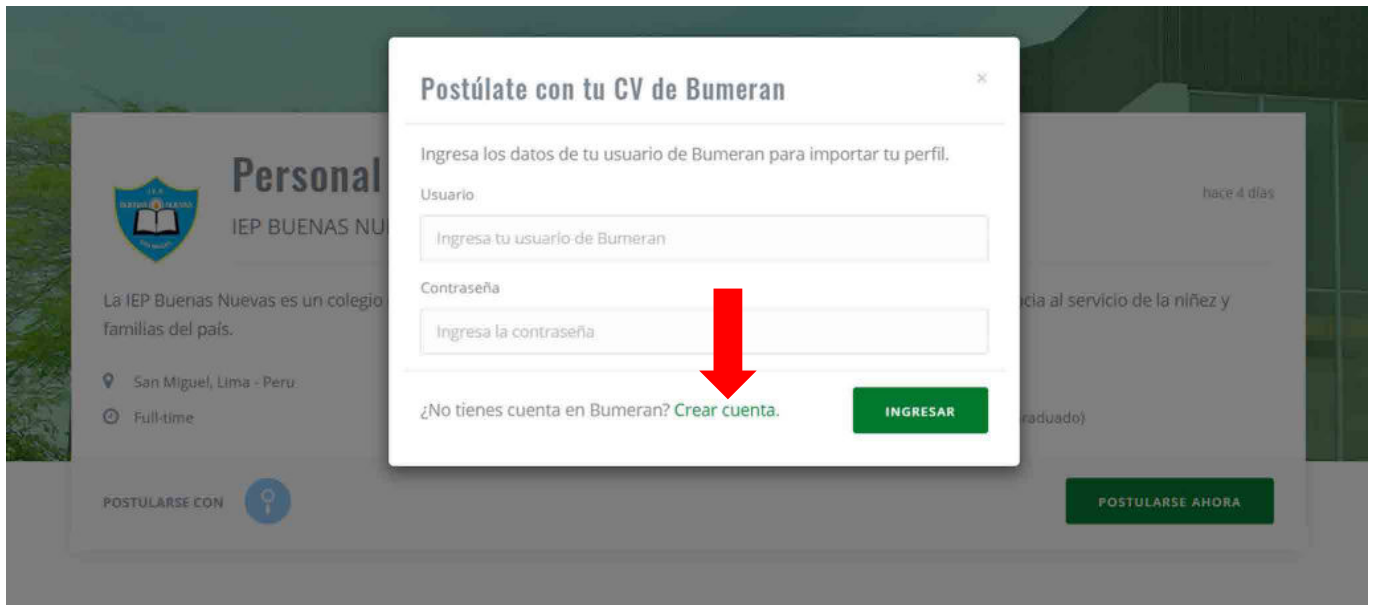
Personal

IEP BUENAS NU

hace 4 días

La IEP Buenas Nuevas es un colegio

cia al servicio de la niñez y familias del país.

San Miguel, Lima - Peru

Full-time

raduado)

POSTULARSE CON

POSTULARSE AHORA

Postúlate con tu CV de Bumeran

×

Ingresa los datos de tu usuario de Bumeran para importar tu perfil.

Usuario

Ingresa tu usuario de Bumeran

Contraseña

Ingresa la contraseña

¿No tienes cuenta en Bumeran? Crear cuenta.

INGRESAR